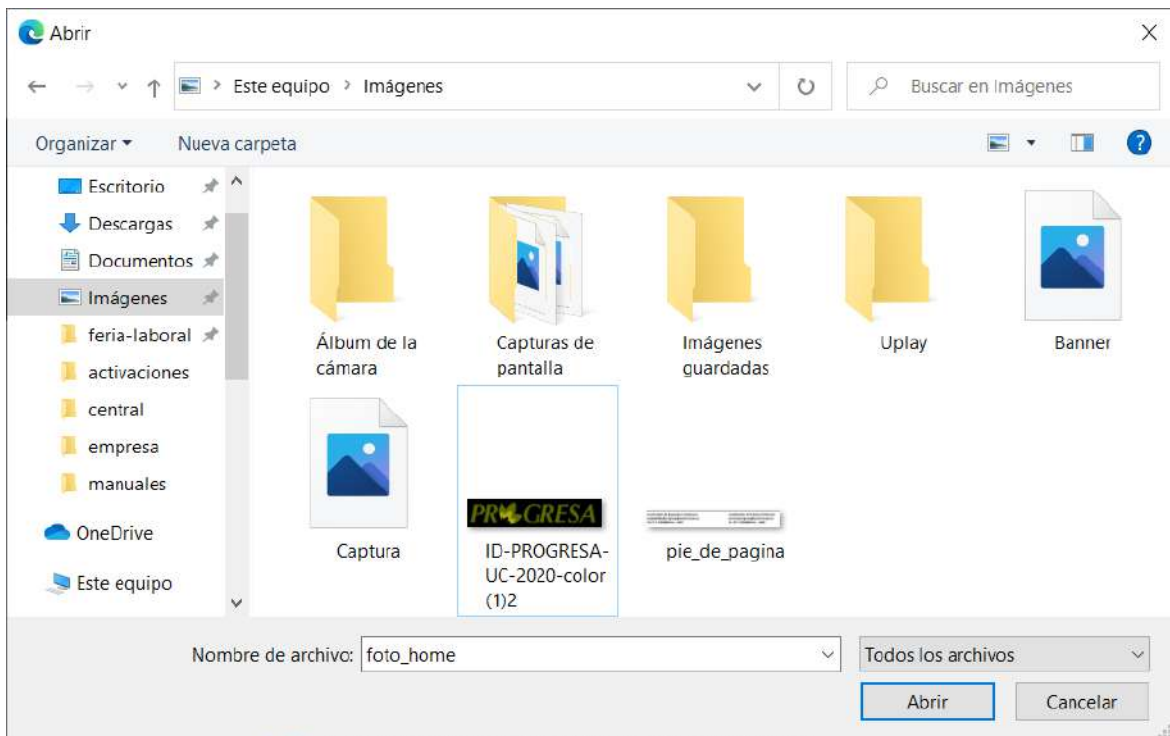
Abrir

Este equipo > Imágenes

Buscar en Imágenes

Organizar ▾ Nueva carpeta

Escritorio
Descargas
Documentos
Imágenes
feria-laboral
activaciones
central
empresa
manuales
OneDrive
Este equipo

Álbum de la cámara
Capturas de pantalla
Imágenes guardadas
Uplay
Banner
Captura
PROGRESA
ID-PROGRESA-UC-2020-color (1)2
pie_de_pagina

Nombre de archivo: foto_home
Todos los archivos
Abrir
Cancelar